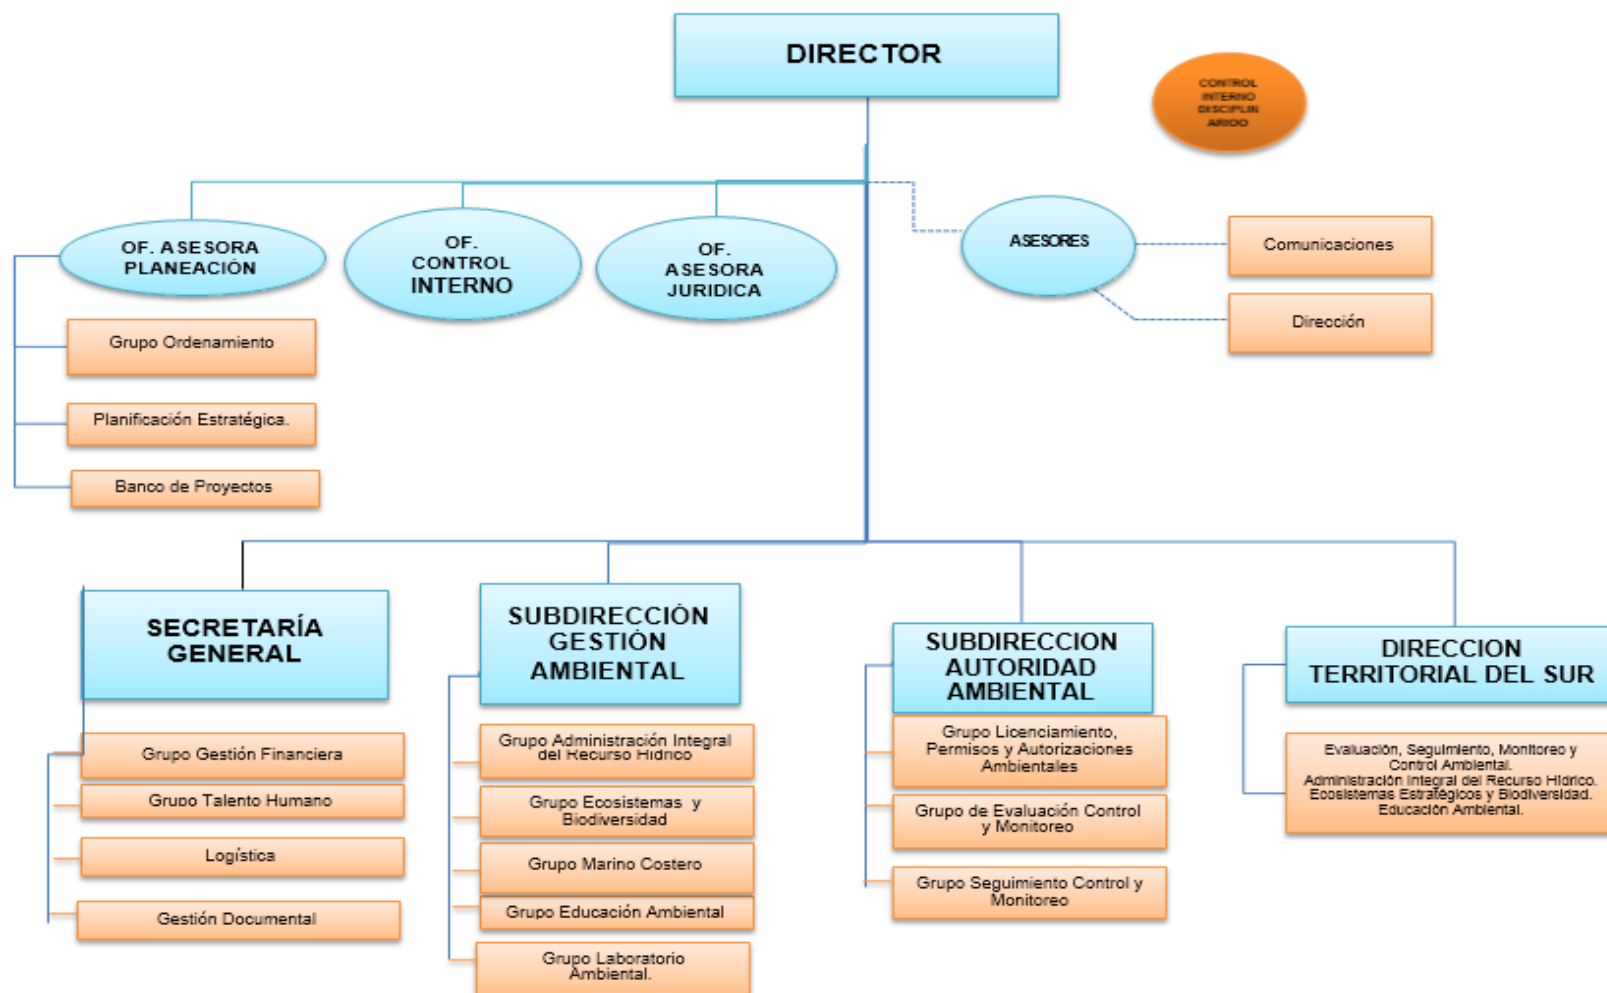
DIRECTOR

CONTROL INTERNO DISCIPLIN ARIOO

OF. ASESORA PLANEACIÓN

OF. CONTROL INTERNO

OF. ASESORA JURIDICA

ASESORES

Comunicaciones

Dirección

Grupo Ordenamiento

Planificación Estratégica.

Banco de Proyectos

SECRETARÍA GENERAL

Grupo Gestión Financiera

Grupo Talento Humano

Logística

Gestión Documental

SUBDIRECCIÓN GESTIÓN AMBIENTAL

Grupo Administración Integral del Recurso Hídrico

Grupo Ecosistemas y Biodiversidad

Grupo Marino Costero

Grupo Educación Ambiental

Grupo Laboratorio Ambiental.

SUBDIRECCION AUTORIDAD AMBIENTAL

Grupo Licenciamiento, Permisos y Autorizaciones Ambientales

Grupo de Evaluación Control y Monitoreo

Grupo Seguimiento Control y Monitoreo

DIRECCION TERRITORIAL DEL SUR

Evaluación, Seguimiento, Monitoreo y Control Ambiental.
Administración Integral del Recurso Hídrico.
Ecosistemas Estratégicos y Biodiversidad.
Educación Ambiental.